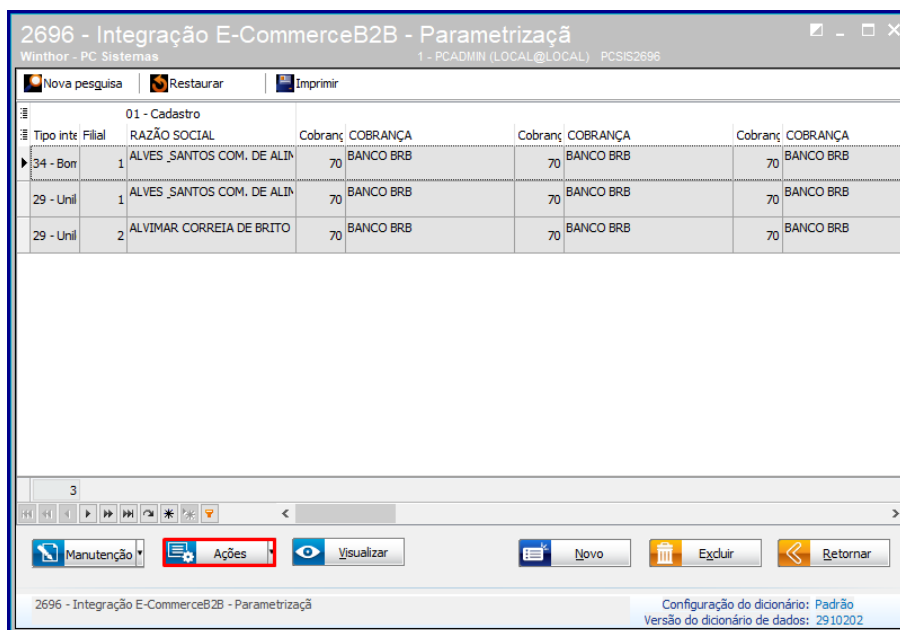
2696 - Integração E-CommerceB2B - Parametrizaçã
Winthor - PC Sistemas
1 - PCADMIN (LOCAL@LOCAL) PCSIS2696

Nova pesquisa
Restaurar
Imprimir

01 - Cadastro

| Tipo inte | Filial | RAZÃO SOCIAL | Cobranç | COBRANÇA | Cobranç | COBRANÇA | Cobranç | COBRANÇA |
|---|---|---|---|---|---|---|---|---|
| 34 - Bon | 1 | ALVES SANTOS COM. DE ALIM | 70 | BANCO BRB | 70 | BANCO BRB | 70 | BANCO BRB |
| 29 - Unil | 1 | ALVES SANTOS COM. DE ALIM | 70 | BANCO BRB | 70 | BANCO BRB | 70 | BANCO BRB |
| 29 - Unil | 2 | ALVIMAR CORREIA DE BRITO | 70 | BANCO BRB | 70 | BANCO BRB | 70 | BANCO BRB |

3

Manutenção
Ações
Visualizar
Novo
Excluir
Retornar

2696 - Integração E-CommerceB2B - Parametrização
Configuração do dicionário: Padrão
Versão do dicionário de dados: 2910202